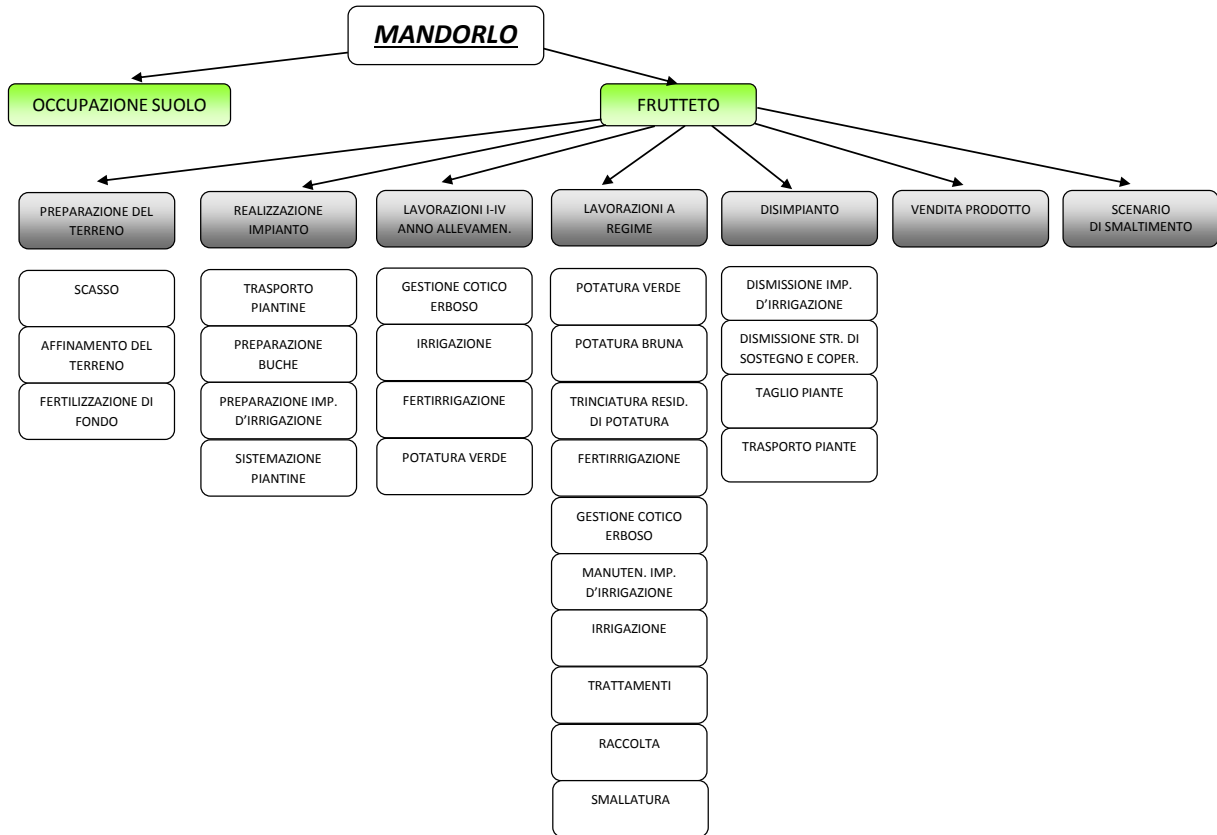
MANDORLO

OCCUPAZIONE SUOLO

FRUTTETO

PREPARAZIONE DEL TERRENO

SCASSO

AFFINAMENTO DEL TERRENO

FERTILIZZAZIONE DI FONDO

REALIZZAZIONE IMPIANTO

TRASPORTO PIANTINE

PREPARAZIONE BUCHE

PREPARAZIONE IMP. D'IRRIGAZIONE

SISTEMAZIONE PIANTINE

LAVORAZIONI I-IV ANNO ALLEVAMEN.

GESTIONE COTICO ERBOSO

IRRIGAZIONE

FERTIRRIGAZIONE

POTATURA VERDE

LAVORAZIONI A REGIME

POTATURA VERDE

POTATURA BRUNA

TRINCIATURA RESID. DI POTATURA

FERTIRRIGAZIONE

GESTIONE COTICO ERBOSO

MANUTEN. IMP. D'IRRIGAZIONE

IRRIGAZIONE

TRATTAMENTI

RACCOLTA

SMALLATURA

DISIMPIANTO

DISMISSIONE IMP. D'IRRIGAZIONE

DISMISSIONE STR. DI SOSTEGNO E COPER.

TAGLIO PIANTE

TRASPORTO PIANTE

VENDITA PRODOTTO

SCENARIO DI SMALTIMENTO